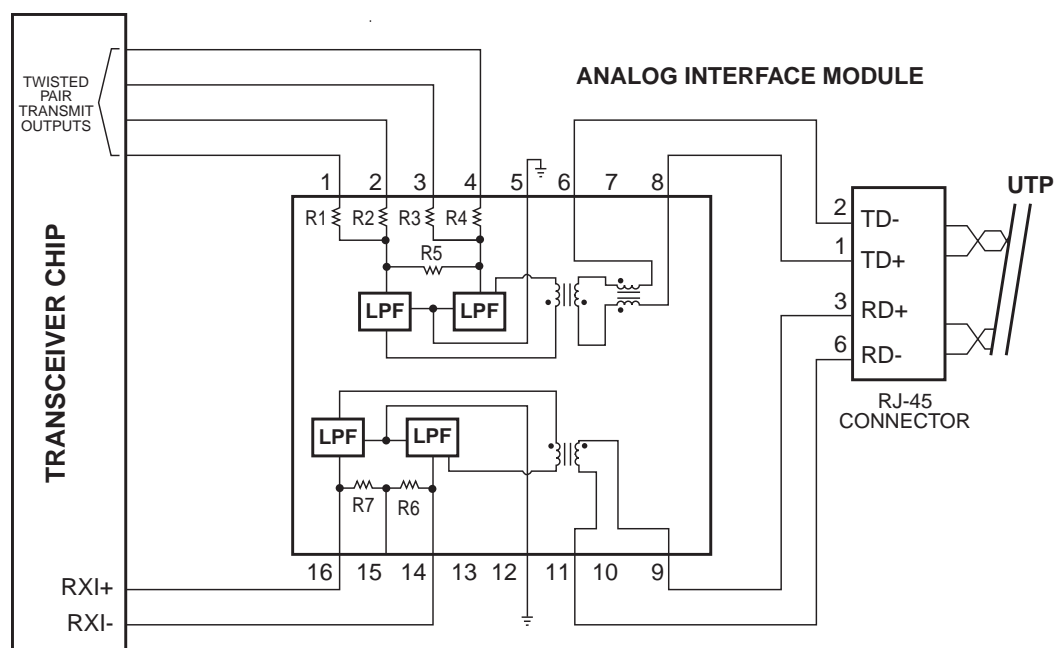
TWISTED PAIR TRANSMIT OUTPUTS

ANALOG INTERFACE MODULE

TRANSCEIVER CHIP

1 2 3 4 5 6 7 8

R1 R2 R3 R4

R5

LPF LPF

LPF LPF

R7 R6

16 15 14 13 12 11 10 9

RXI+

RXI-

2 TD-

1 TD+

3 RD+

6 RD-

RJ-45 CONNECTOR

UTP